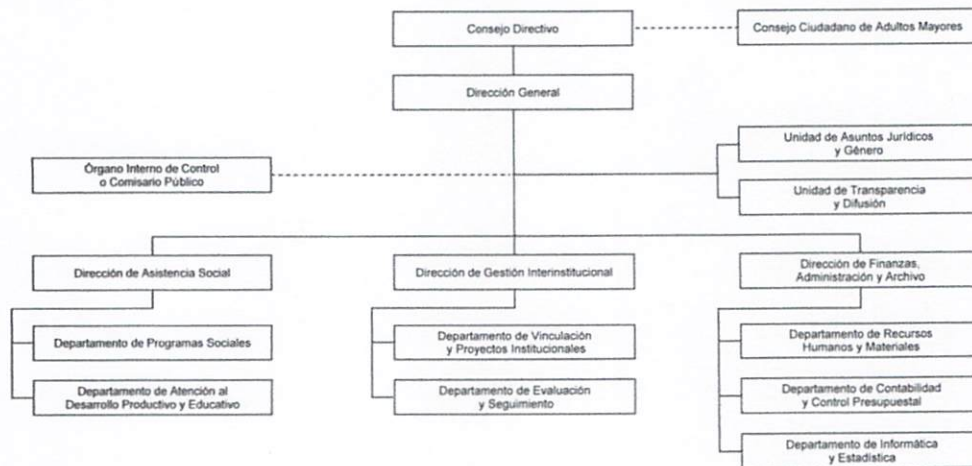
Consejo Directivo

Consejo Ciudadano de Adultos Mayores

Dirección General

Órgano Interno de Control o Comisario Público

Unidad de Asuntos Jurídicos y Género

Unidad de Transparencia y Difusión

Dirección de Asistencia Social

Departamento de Programas Sociales

Departamento de Atención al Desarrollo Productivo y Educativo

Dirección de Gestión Interinstitucional

Departamento de Vinculación y Proyectos Institucionales

Departamento de Evaluación y Seguimiento

Dirección de Finanzas, Administración y Archivo

Departamento de Recursos Humanos y Materiales

Departamento de Contabilidad y Control Presupuestal

Departamento de Informática y Estadística